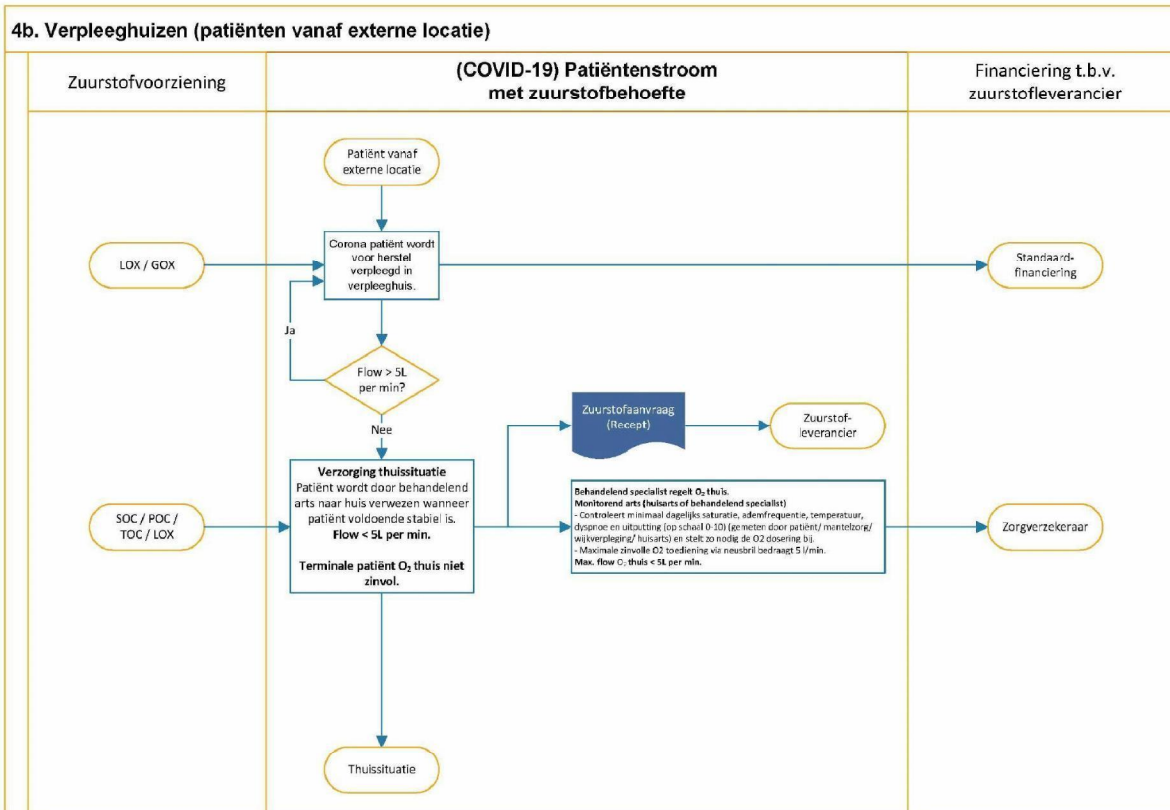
4b. Verpleeghuizen (patiënten vanaf externe locatie)

Zuurstofvoorziening

(COVID-19) Patiëntenstroom met zuurstofbehoefte

Financiering t.b.v. zuurstofleverancier

Patiënt vanaf externe locatie

LOX / GOX

Corona patiënt wordt voor herstel verpleegd in verpleeghuis.

Standaard-financiering

Ja

Flow > 5L per min?

Nee

Zuurstofaanvraag (Recept)

Zuurstof-leverancier

Verzorging thuissituatie
Patiënt wordt door behandelend arts naar huis verwezen wanneer patiënt voldoende stabiel is.
Flow < 5L per min.

Terminale patiënt $O_2$ thuis niet zinvol.

SOC / POC / TOC / LOX

Behandelend specialist regelt $O_2$ thuis.
Monitorend arts (huisarts of behandelend specialist)
- Controleert minimaal dagelijks saturatie, ademfrequentie, temperatuur, dyspnoe en uitputting (op schaal 0-10) (gemeten door patiënt/ mantelzorg/ wijkverpleging/ huisarts) en stelt zo nodig de O2 dosering bij.
- Maximale zinvolle O2 toediening via neusbril bedraagt 5 l/min.
Max. flow $O_2$ thuis < 5L per min.

Zorgverzekeraar

Thuissituatie